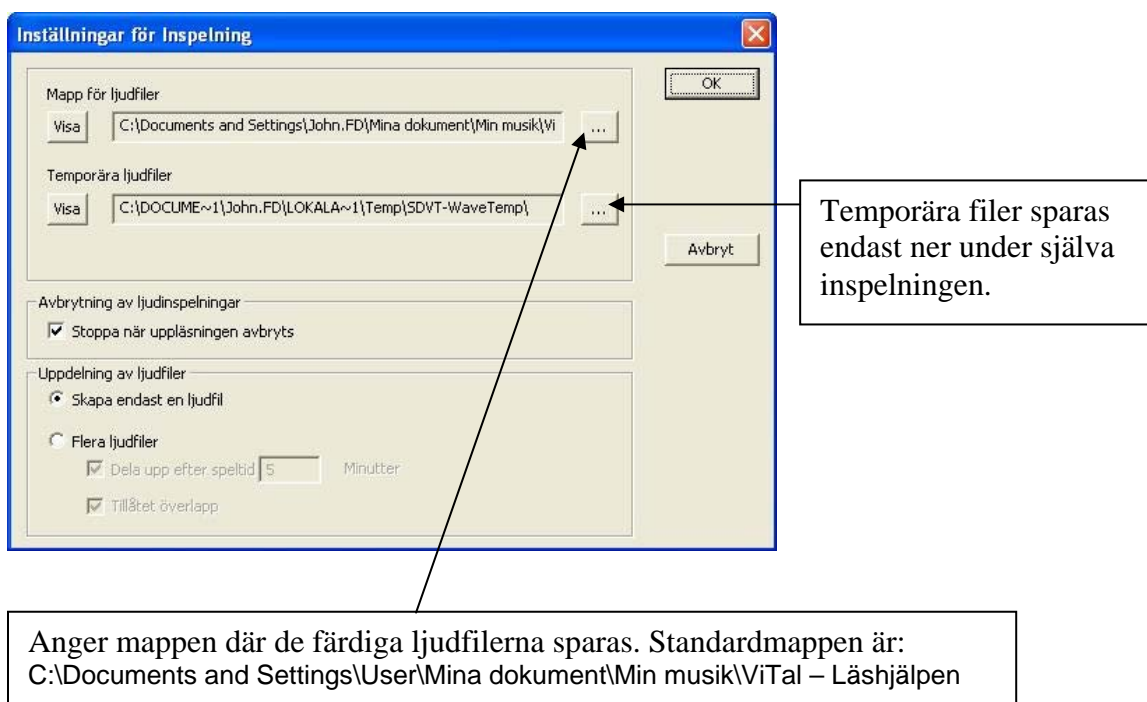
Inställningar för Inspelning

Mapp för ljudfiler

Visa C:\Documents and Settings\John.FD\Mina dokument\Min musik\Vi ...

Temporära ljudfiler

Visa C:\DOCUME~1\John.FD\LOKALA~1\Temp\SDVT-WaveTemp\ ...

OK

Avbryt

Temporära filer sparas endast ner under själva inspelningen.

Avbrytning av ljudinspelningar

☑ Stoppa när uppläsningen avbryts

Uppdelning av ljudfiler

◉ Skapa endast en ljudfil

○ Flera ljudfiler

☑ Dela upp efter speltid 5 Minutter

☑ Tillåtet överlapp

Anger mappen där de färdiga ljudfilerna sparas. Standardmappen är: C:\Documents and Settings\User\Mina dokument\Min musik\ViTal – Läshjälpen